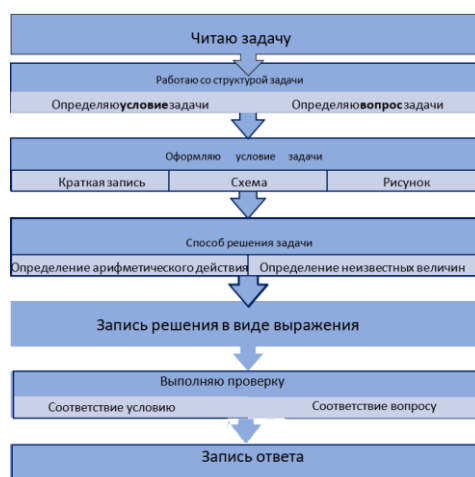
Читаю задачу

Работаю со структурой задачи

Определяю **условие** задачи

Определяю **вопрос** задачи

Оформляю условие задачи

| Краткая запись | Схема | Рисунок |
|---|---|---|

Способ решения задачи

| Определение арифметического действия | Определение неизвестных величин |
|---|---|

Запись решения в виде выражения

Выполняю проверку

| Соответствие условию | Соответствие вопросу |
|---|---|

Запись ответа